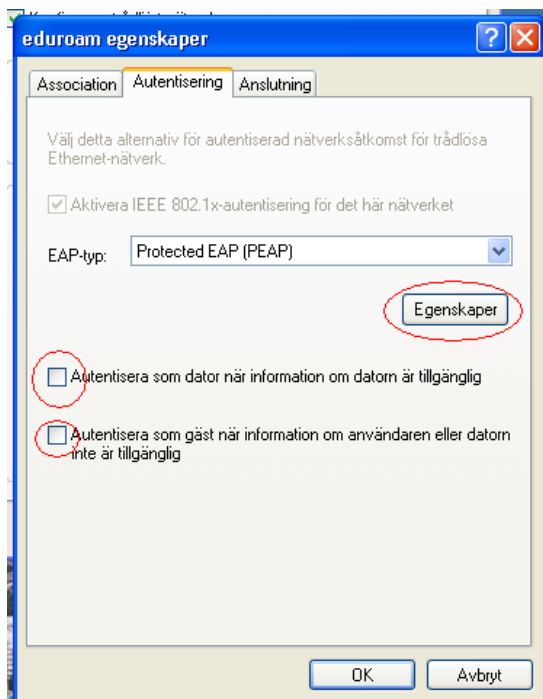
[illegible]

eduroam egenskaper

?

Association | Autentisering | Anslutning

Välj detta alternativ för autentiserad nätverksåtkomst för trådlösa Ethernet-nätverk.

Aktivera IEEE 802.1x-autentisering för det här nätverket

EAP-typ: Protected EAP (PEAP)

Egenskaper

Autentisera som dator när information om datorn är tillgänglig

Autentisera som gäst när information om användaren eller datorn inte är tillgänglig

OK | Avbryt